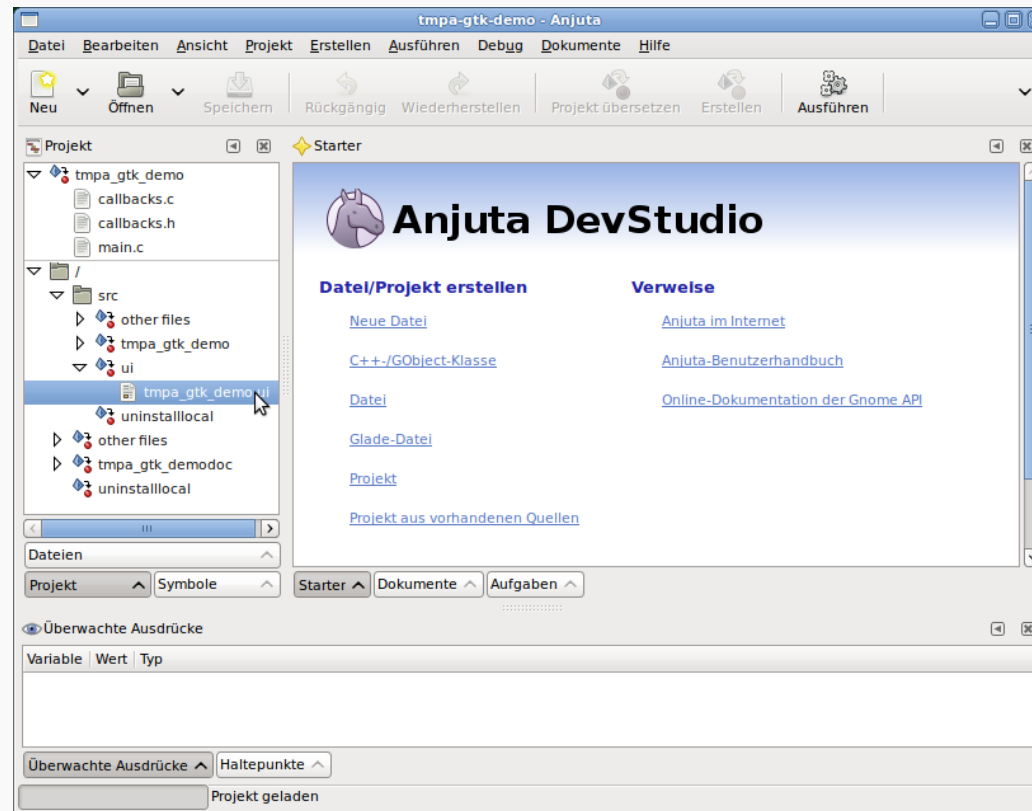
tmpa-gtk-demo - Anjuta

Datei Bearbeiten Ansicht Projekt Erstellen Ausführen Debug Dokumente Hilfe

Neu Öffnen Speichern Rückgängig Wiederherstellen Projekt übersetzen Erstellen Ausführen

Projekt

tmpa_gtk_demo
callbacks.c
callbacks.h
main.c
/
src
other files
tmpa_gtk_demo
ui
tmpa_gtk_demo.ui
uninstalllocal
other files
tmpa_gtk_demodoc
uninstalllocal

Dateien

Projekt Symbole

Starter

Anjuta DevStudio

Datei/Projekt erstellen

Neue Datei

C++-/GObject-Klasse

Datei

Glade-Datei

Projekt

Projekt aus vorhandenen Quellen

Verweise

Anjuta im Internet

Anjuta-Benutzerhandbuch

Online-Dokumentation der Gnome API

Starter Dokumente Aufgaben

Überwachte Ausdrücke

| Variable | Wert | Typ |
|---|---|---|

Überwachte Ausdrücke Haltepunkte

Projekt geladen